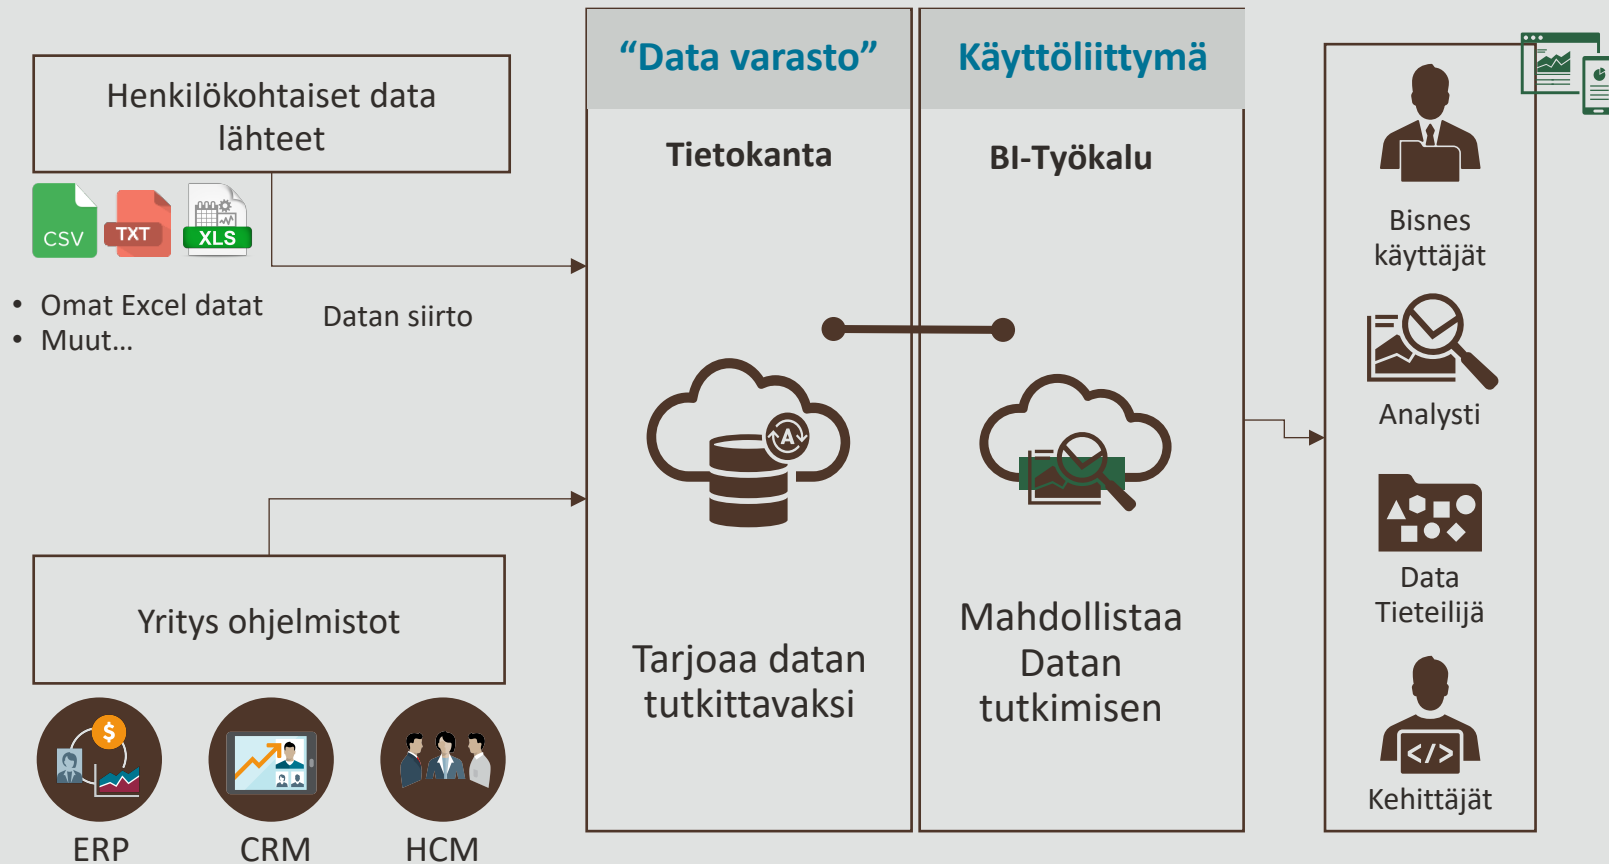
Henkilökohtaiset data lähteet

CSV
TXT
XLS

• Omat Excel datat
• Muut…

Datan siirto

Yritys ohjelmistot

ERP
CRM
HCM

“Data varasto”

Tietokanta

Tarjoaa datan tutkittavaksi

Käyttöliittymä

BI-Työkalu

Mahdollistaa Datan tutkimisen

Bisnes käyttäjät

Analysti

Data Tieteilijä

</>

Kehittäjät